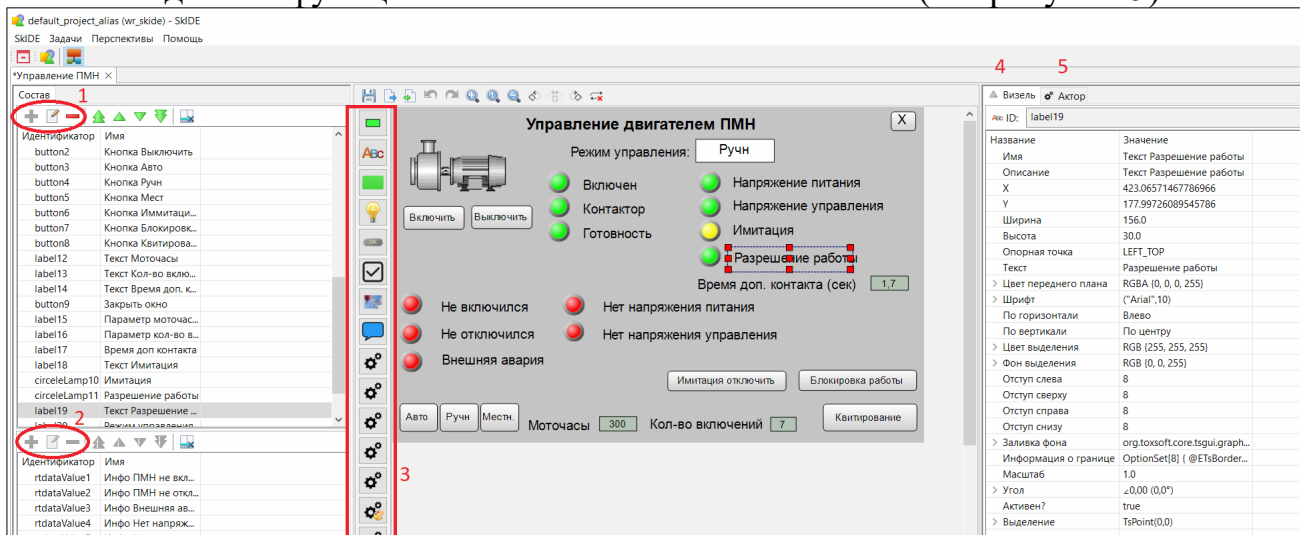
default_project_alias (wr_skide) - SkIDE
SkIDE Задачи Перспективы Помощь
*Управление ПМН

Состав
1
| Идентификатор | Имя |
|---|---|
| button2 | Кнопка Выключить |
| button3 | Кнопка Авто |
| button4 | Кнопка Ручн |
| button5 | Кнопка Мест |
| button6 | Кнопка Иммитаци... |
| button7 | Кнопка Блокировк... |
| button8 | Кнопка Квитирова... |
| label12 | Текст Моточасы |
| label13 | Текст Кол-во вклю... |
| label14 | Текст Время доп. к... |
| button9 | Закрыть окно |
| label15 | Параметр моточас... |
| label16 | Параметр кол-во в... |
| label17 | Время доп контакта |
| label18 | Текст Имитация |
| circeleLamp10 | Имитация |
| circeleLamp11 | Разрешение работы |
| label19 | Текст Разрешение ... |
| label20 | Режим управления |

2
| Идентификатор | Имя |
|---|---|
| rtdataValue1 | Инфо ПМН не вкл... |
| rtdataValue2 | Инфо ПМН не откл... |
| rtdataValue3 | Инфо Внешняя ав... |
| rtdataValue4 | Инфо Нет напряж... |

3

Управление двигателем ПМН
X
Режим управления: Ручн
Включить Выключить
Включен
Контактор
Готовность
Напряжение питания
Напряжение управления
Имитация
Разрешение работы
Время доп. контакта (сек) 1,7
Не включился
Не отключился
Внешняя авария
Нет напряжения питания
Нет напряжения управления
Имитация отключить
Блокировка работы
Авто Ручн Местн.
Моточасы 300
Кол-во включений 7
Квитирование

4 5
Визель Актор
ID: label19
| Название | Значение |
|---|---|
| Имя | Текст Разрешение работы |
| Описание | Текст Разрешение работы |
| X | 423.06571467786966 |
| Y | 177.99726089545786 |
| Ширина | 156.0 |
| Высота | 30.0 |
| Опорная точка | LEFT_TOP |
| Текст | Разрешение работы |
| Цвет переднего плана | RGBA {0, 0, 0, 255} |
| Шрифт | ("Arial",10) |
| По горизонтали | Влево |
| По вертикали | По центру |
| Цвет выделения | RGB {255, 255, 255} |
| Фон выделения | RGB {0, 0, 255} |
| Отступ слева | 8 |
| Отступ сверху | 8 |
| Отступ справа | 8 |
| Отступ снизу | 8 |
| Заливка фона | org.toxsoft.core.tsgui.graph... |
| Информация о границе | OptionSet[8] { @ETsBorder... |
| Масштаб | 1.0 |
| Угол | ∠0,00 (0,0°) |
| Активен? | true |
| Выделение | TsPoint(0,0) |